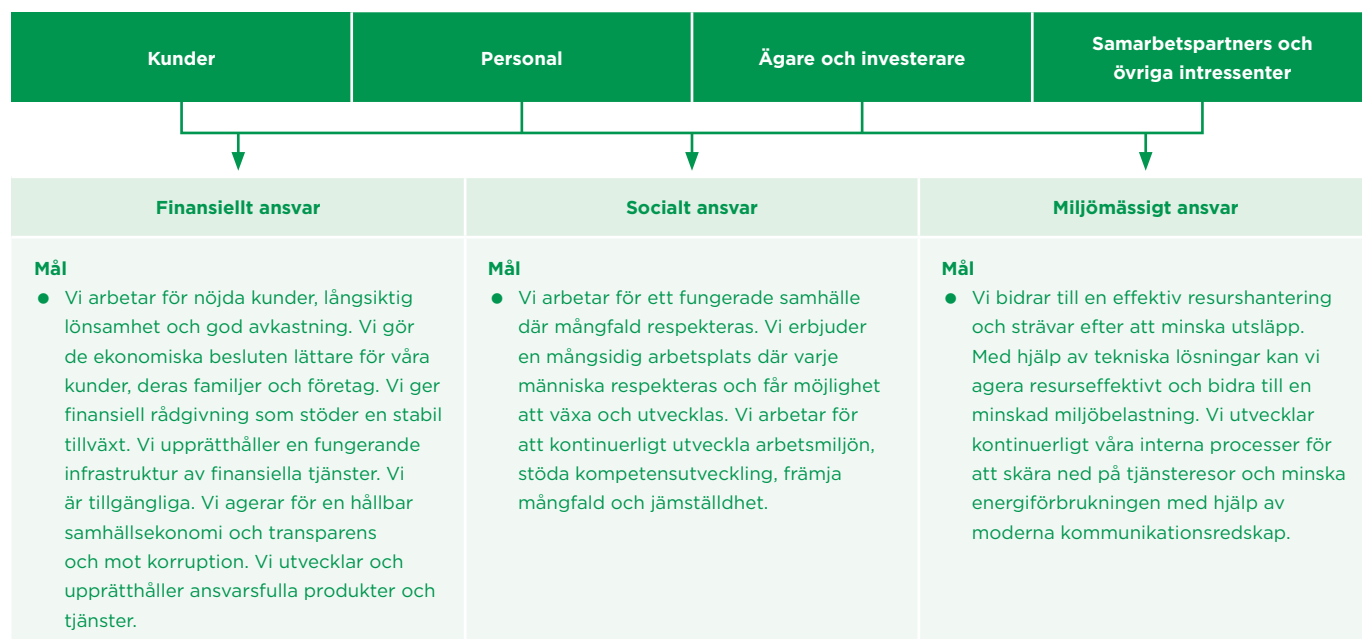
Kunder

Personal

Ägare och investerare

Samarbetspartners och övriga intressenter

Finansiellt ansvar

Socialt ansvar

Miljömässigt ansvar

Mål
● Vi arbetar för nöjda kunder, långsiktig lönsamhet och god avkastning. Vi gör de ekonomiska besluten lättare för våra kunder, deras familjer och företag. Vi ger finansiell rådgivning som stöder en stabil tillväxt. Vi upprätthåller en fungerande infrastruktur av finansiella tjänster. Vi är tillgängliga. Vi agerar för en hållbar samhällsekonomi och transparens och mot korruption. Vi utvecklar och upprätthåller ansvarsfulla produkter och tjänster.

Mål
● Vi arbetar för ett fungerade samhälle där mångfald respekteras. Vi erbjuder en mångsidig arbetsplats där varje människa respekteras och får möjlighet att växa och utvecklas. Vi arbetar för att kontinuerligt utveckla arbetsmiljön, stöda kompetensutveckling, främja mångfald och jämställdhet.

Mål
● Vi bidrar till en effektiv resurshantering och strävar efter att minska utsläpp. Med hjälp av tekniska lösningar kan vi agera resurseffektivt och bidra till en minskad miljöbelastning. Vi utvecklar kontinuerligt våra interna processer för att skära ned på tjänsteresor och minska energiförbrukningen med hjälp av moderna kommunikationsredskap.